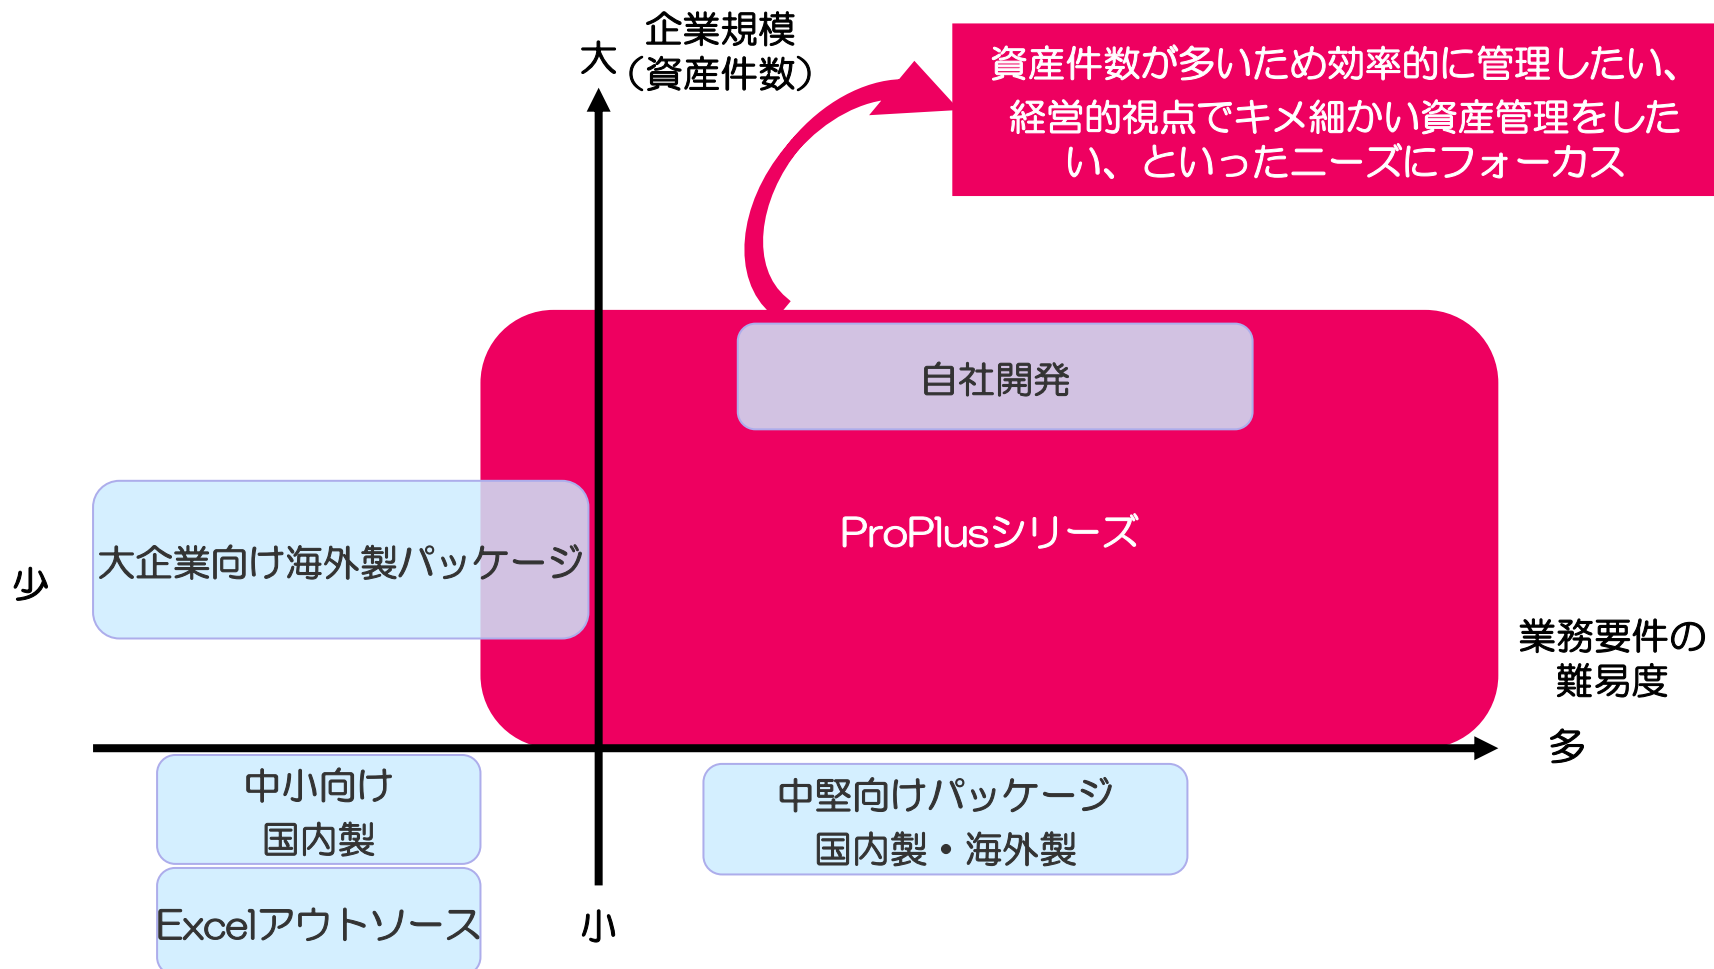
企業規模
大（資産件数）

資産件数が多いため効率的に管理したい、経営的視点でキメ細かい資産管理をしたい、といったニーズにフォーカス

自社開発

ProPlusシリーズ

大企業向け海外製パッケージ

少

業務要件の難易度

多

中小向け
国内製

中堅向けパッケージ
国内製・海外製

Excelアウトソース

小